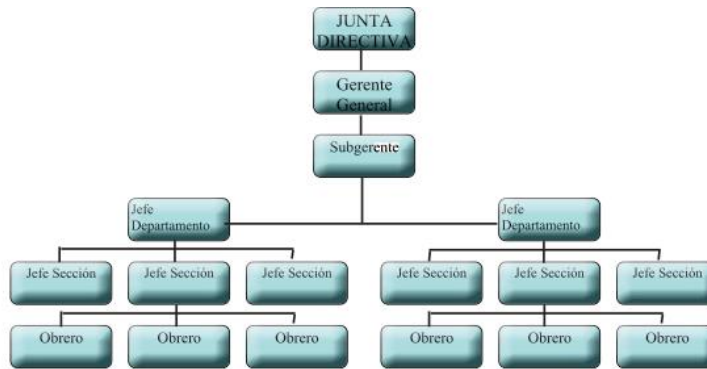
JUNTA DIRECTIVA

Gerente General

Subgerente

Jefe Departamento

Jefe Departamento

Jefe Sección

Jefe Sección

Jefe Sección

Jefe Sección

Jefe Sección

Jefe Sección

Obrero

Obrero

Obrero

Obrero

Obrero

Obrero